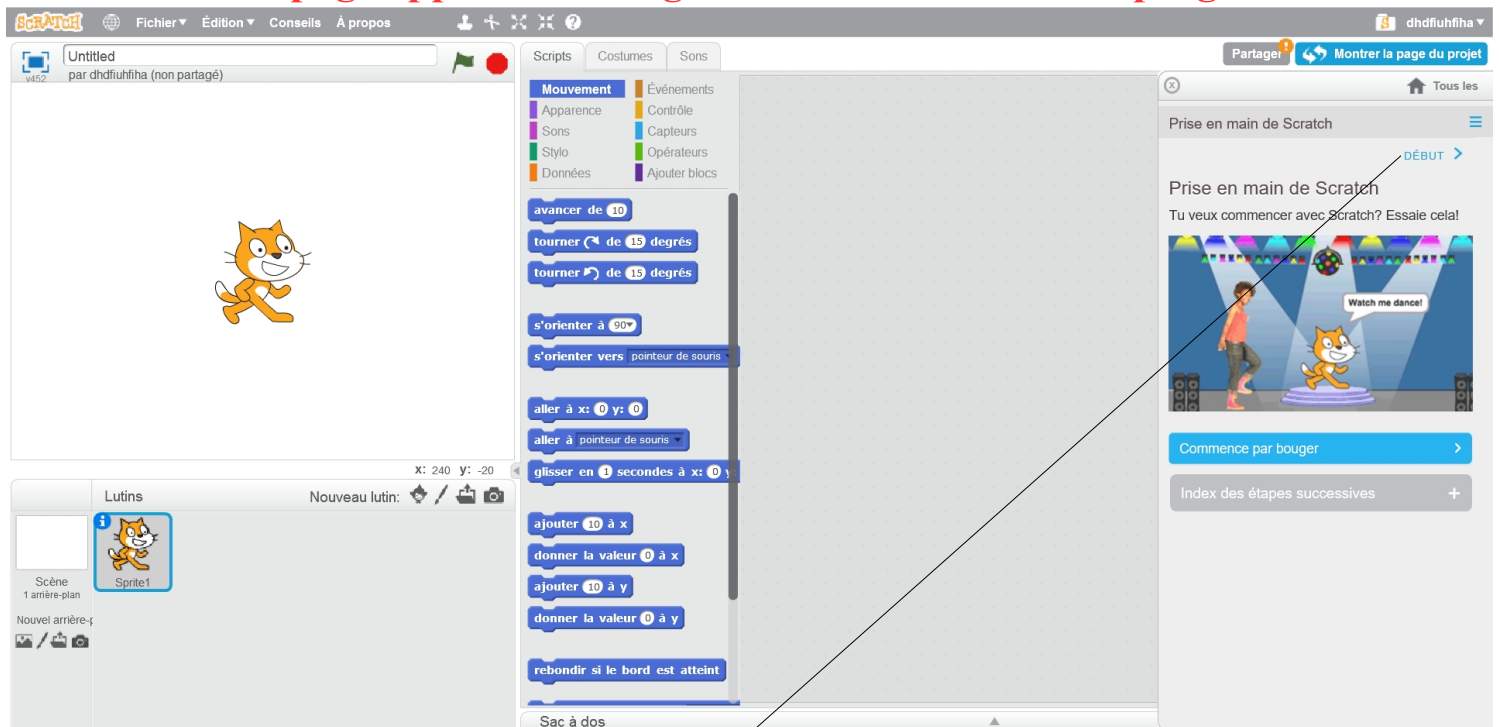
SCRATCH Fichier ▾ Édition ▾ Conseils À propos

dhdfiuhfiha ▾

Untitled
v452 par dhdfiuhfiha (non partagé)

Scripts Costumes Sons

Partager Montrer la page du projet

Mouvement Événements
Apparence Contrôle
Sons Capteurs
Stylo Opérateurs
Données Ajouter blocs

avancer de 10
tourner ↻ de 15 degrés
tourner ↺ de 15 degrés
s'orienter à 90▾
s'orienter vers pointeur de souris
aller à x: 0 y: 0
aller à pointeur de souris
glisser en 1 secondes à x: 0 y
ajouter 10 à x
donner la valeur 0 à x
ajouter 10 à y
donner la valeur 0 à y
rebondir si le bord est atteint

Tous les

Prise en main de Scratch

DÉBUT >

Prise en main de Scratch
Tu veux commencer avec Scratch? Essaie cela!

Watch me dance!

Commence par bouger >

Index des étapes successives +

x: 240 y: -20

Lutins Nouveau lutin:

Scène
1 arrière-plan

Sprite1

Nouvel arrière-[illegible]

Sac à dos